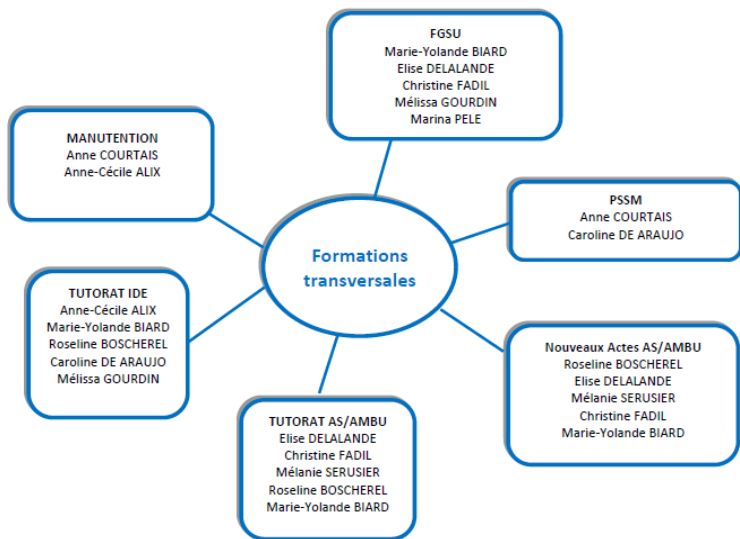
Formations transversales

FGSU
Marie-Yolande BIARD
Elise DELALANDE
Christine FADIL
Mélissa GOURDIN
Marina PELE

MANUTENTION
Anne COURTAIS
Anne-Cécile ALIX

PSSM
Anne COURTAIS
Caroline DE ARAUJO

TUTORAT IDE
Anne-Cécile ALIX
Marie-Yolande BIARD
Roseline BOSCHEREL
Caroline DE ARAUJO
Mélissa GOURDIN

Nouveaux Actes AS/AMBU
Roseline BOSCHEREL
Elise DELALANDE
Mélanie SERUSIER
Christine FADIL
Marie-Yolande BIARD

TUTORAT AS/AMBU
Elise DELALANDE
Christine FADIL
Mélanie SERUSIER
Roseline BOSCHEREL
Marie-Yolande BIARD